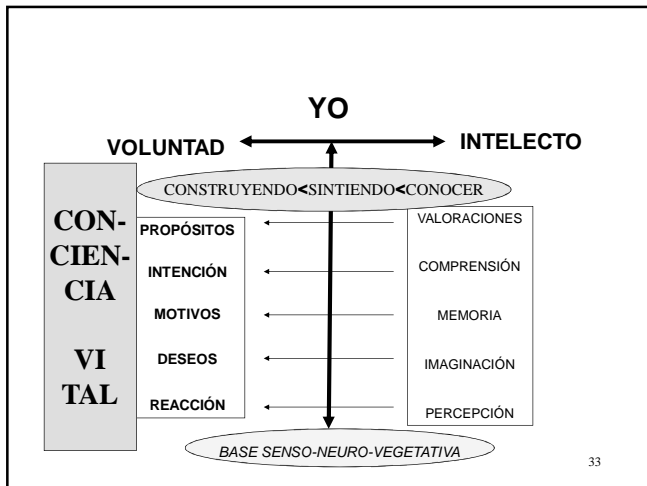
YO

VOLUNTAD

INTELECTO

CONSTRUYENDO<SINTIENDO<CONOCER

CON-
CIEN-
CIA

VI
TAL

PROPÓSITOS

INTENCIÓN

MOTIVOS

DESEOS

REACCIÓN

VALORACIONES

COMPRENSIÓN

MEMORIA

IMAGINACIÓN

PERCEPCIÓN

BASE SENSO-NEURO-VEGETATIVA

33